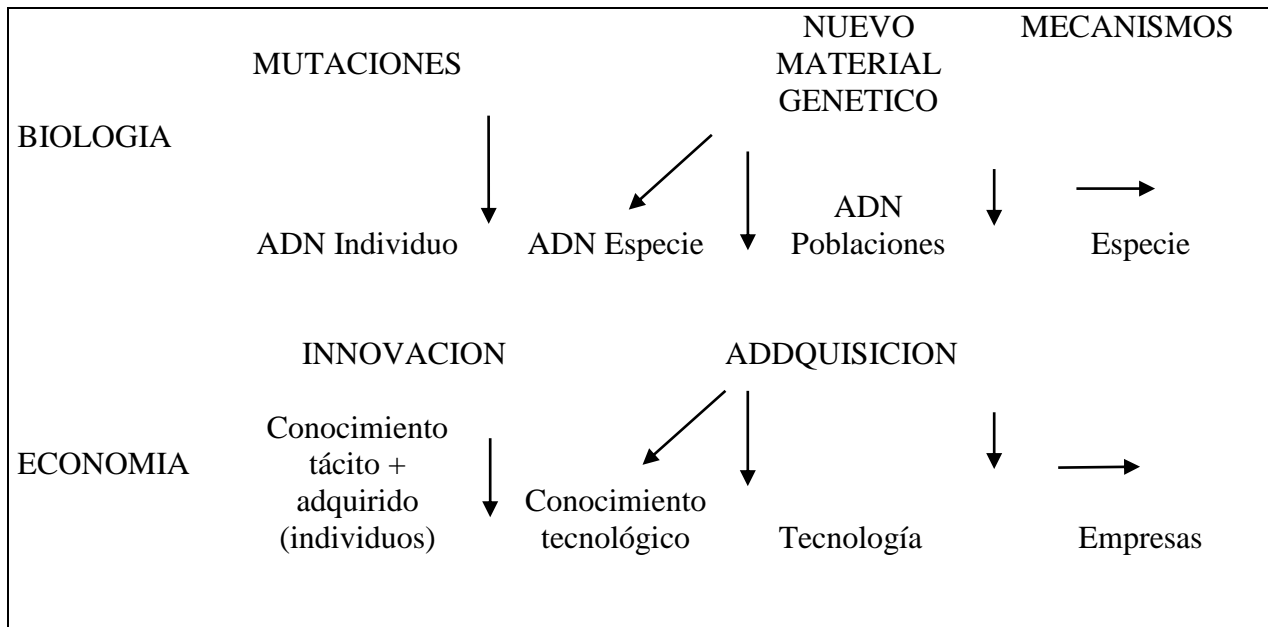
MUTACIONES

NUEVO MATERIAL GENETICO

MECANISMOS

BIOLOGIA

ADN Individuo

ADN Especie

ADN Poblaciones

Especie

INNOVACION

ADDQUISICION

ECONOMIA

Conocimiento tácito + adquirido (individuos)

Conocimiento tecnológico

Tecnología

Empresas